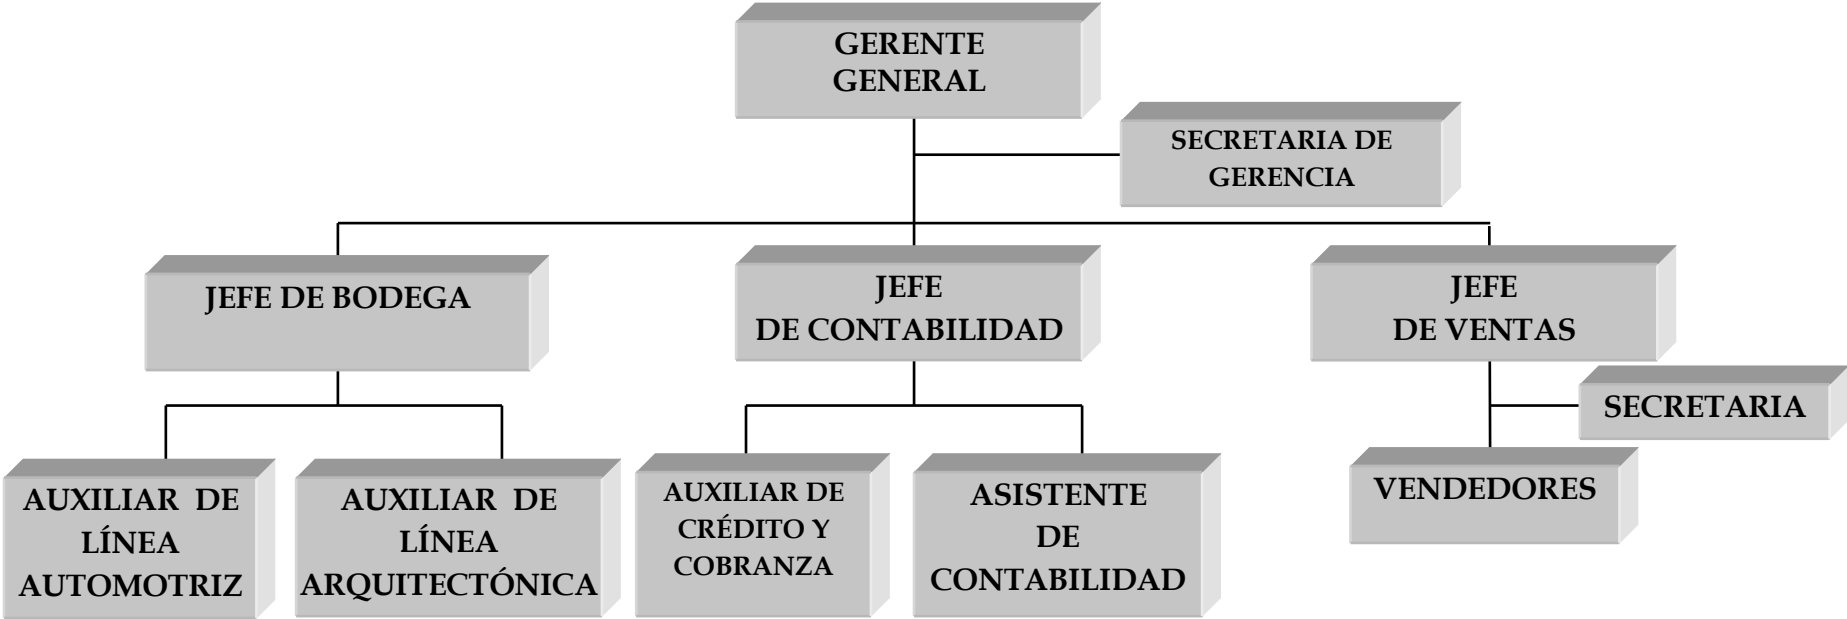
GERENTE GENERAL

SECRETARIA DE GERENCIA

JEFE DE BODEGA

JEFE DE CONTABILIDAD

JEFE DE VENTAS

SECRETARIA

VENDEDORES

AUXILIAR DE LÍNEA AUTOMOTRIZ

AUXILIAR DE LÍNEA ARQUITECTÓNICA

AUXILIAR DE CRÉDITO Y COBRANZA

ASISTENTE DE CONTABILIDAD